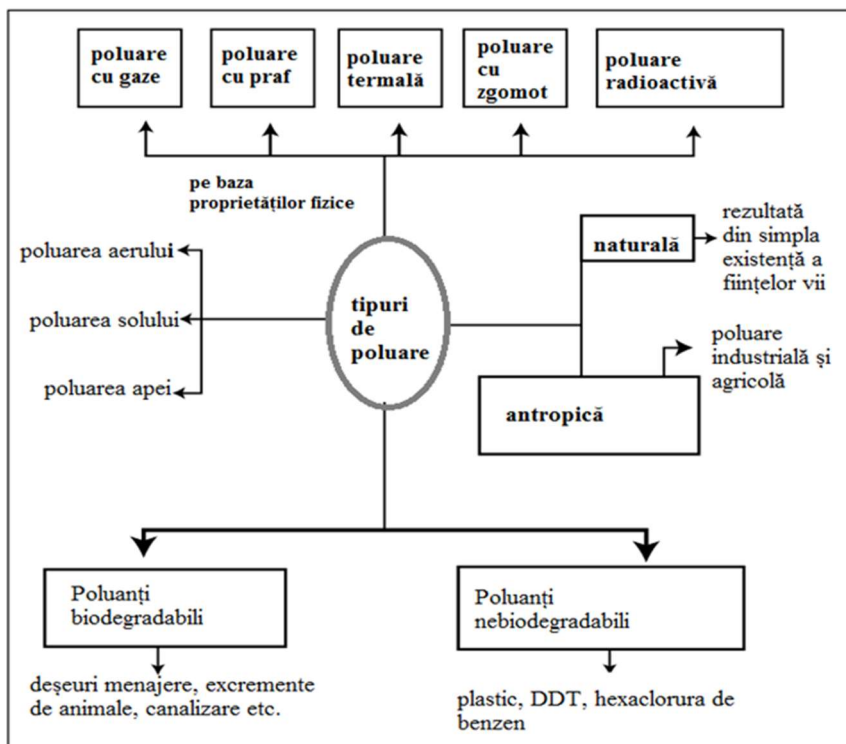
poluare cu gaze

poluare cu praf

poluare termală

poluare cu zgomot

poluare radioactivă

pe baza proprietăților fizice

poluarea aerului

poluarea solului

poluarea apei

tipuri de poluare

naturală

rezultată din simpla existență a ființelor vii

poluare industrială și agricolă

antropică

Poluanți biodegradabili

deşeuri menajere, excremente de animale, canalizare etc.

Poluanți nebiodegradabili

plastic, DDT, hexaclorura de benzen